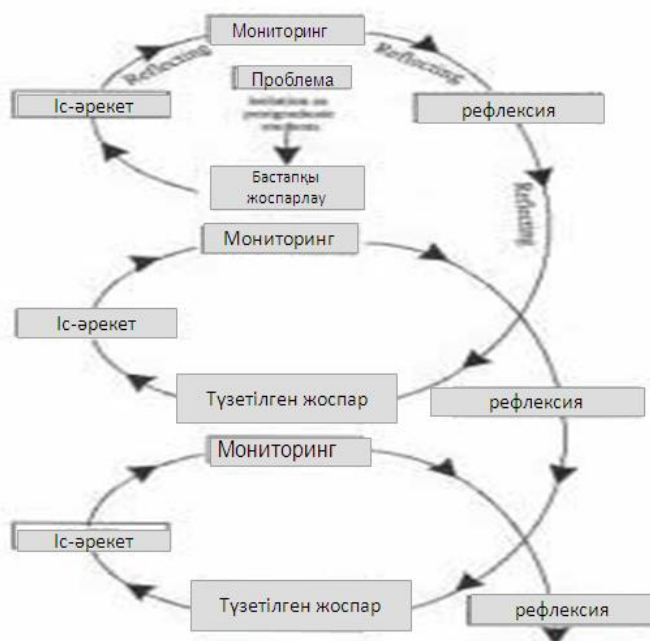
Мониторинг

Reflecting

Reflecting

Проблема

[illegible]

Іс-әрекет

рефлексия

Reflecting

Бастапқы жоспарлау

Мониторинг

Іс-әрекет

Түзетілген жоспар

рефлексия

Мониторинг

Іс-әрекет

Түзетілген жоспар

рефлексия